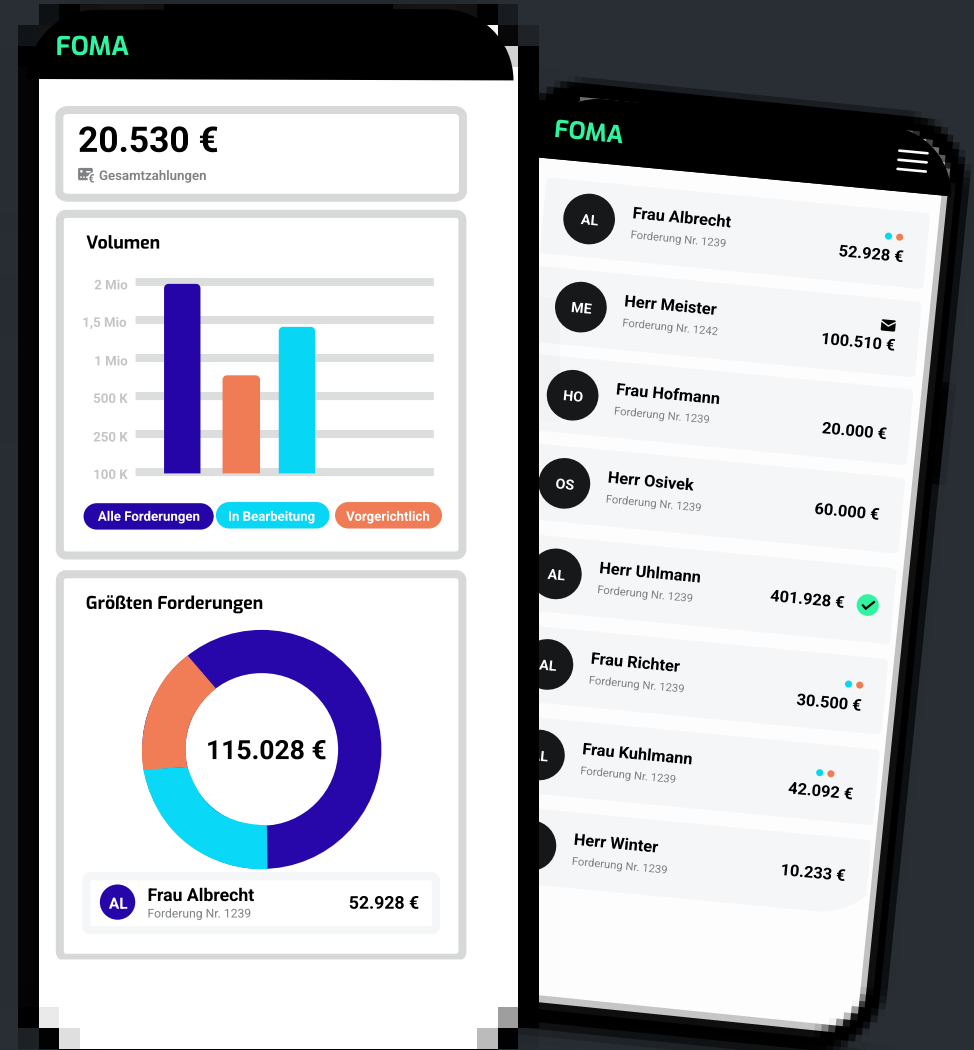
FOMA

20.530 €
Gesamtzahlungen

Volumen

2 Mio
1,5 Mio
1 Mio
500 K
250 K
100 K

Alle Forderungen
In Bearbeitung
Vorgerichtlich

Größten Forderungen

115.028 €

AL
Frau Albrecht
Forderung Nr. 1239
52.928 €

FOMA

AL
Frau Albrecht
Forderung Nr. 1239
52.928 €

ME
Herr Meister
Forderung Nr. 1242
100.510 €

HO
Frau Hofmann
Forderung Nr. 1239
20.000 €

OS
Herr Osivek
Forderung Nr. 1239
60.000 €

AL
Herr Uhlmann
Forderung Nr. 1239
401.928 €

AL
Frau Richter
Forderung Nr. 1239
30.500 €

AL
Frau Kuhlmann
Forderung Nr. 1239
42.092 €

Herr Winter
Forderung Nr. 1239
10.233 €